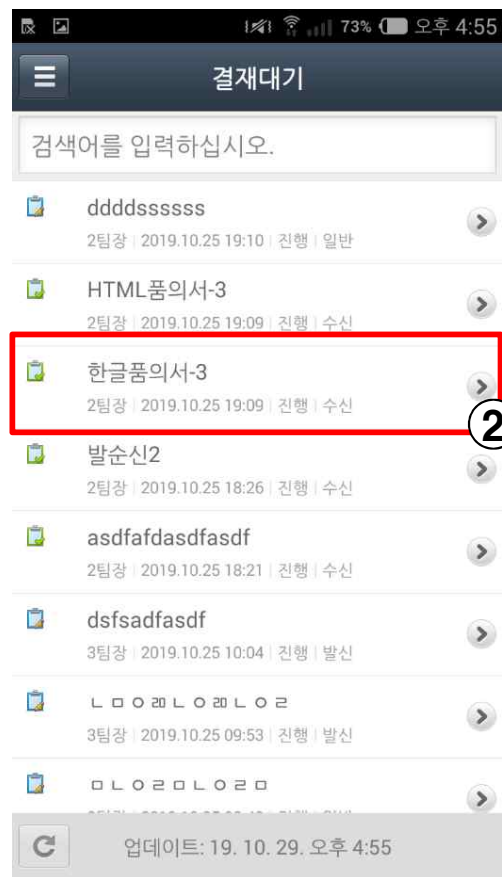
73% 오후 4:55

결재대기

검색어를 입력하십시오.

ddddssssss
2팀장 | 2019.10.25 19:10 | 진행 | 일반

HTML품의서-3
2팀장 | 2019.10.25 19:09 | 진행 | 수신

한글품의서-3
2팀장 | 2019.10.25 19:09 | 진행 | 수신

②

발순신2
2팀장 | 2019.10.25 18:26 | 진행 | 수신

asdfafdasdfasdf
2팀장 | 2019.10.25 18:21 | 진행 | 수신

dsfsadfasdf
3팀장 | 2019.10.25 10:04 | 진행 | 발신

ㄴㅁㅇㄻㄴㅇㄻㄴㅇㄹ
3팀장 | 2019.10.25 09:53 | 진행 | 발신

ㅁㄴㅇㄹㅁㄴㅇㄹㅁ
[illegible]

업데이트: 19. 10. 29. 오후 4:55